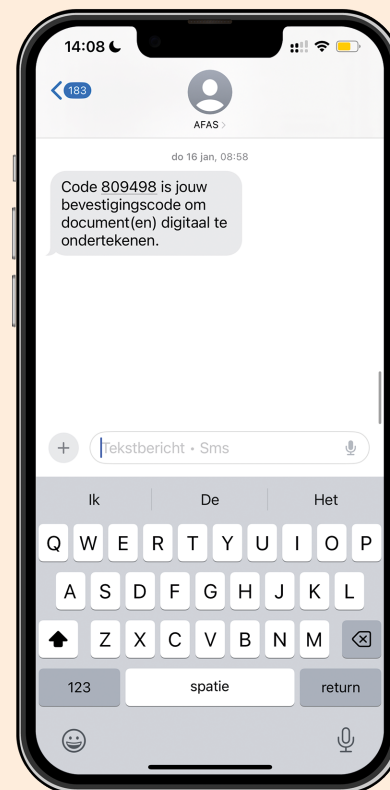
14:08

183

AFAS >

do 16 jan, 08:58

Code 809498 is jouw bevestigingscode om document(en) digitaal te ondertekenen.

+ Tekstbericht • Sms

Ik De Het

Q W E R T Y U I O P
A S D F G H J K L
Z X C V B N M

123 spatie return